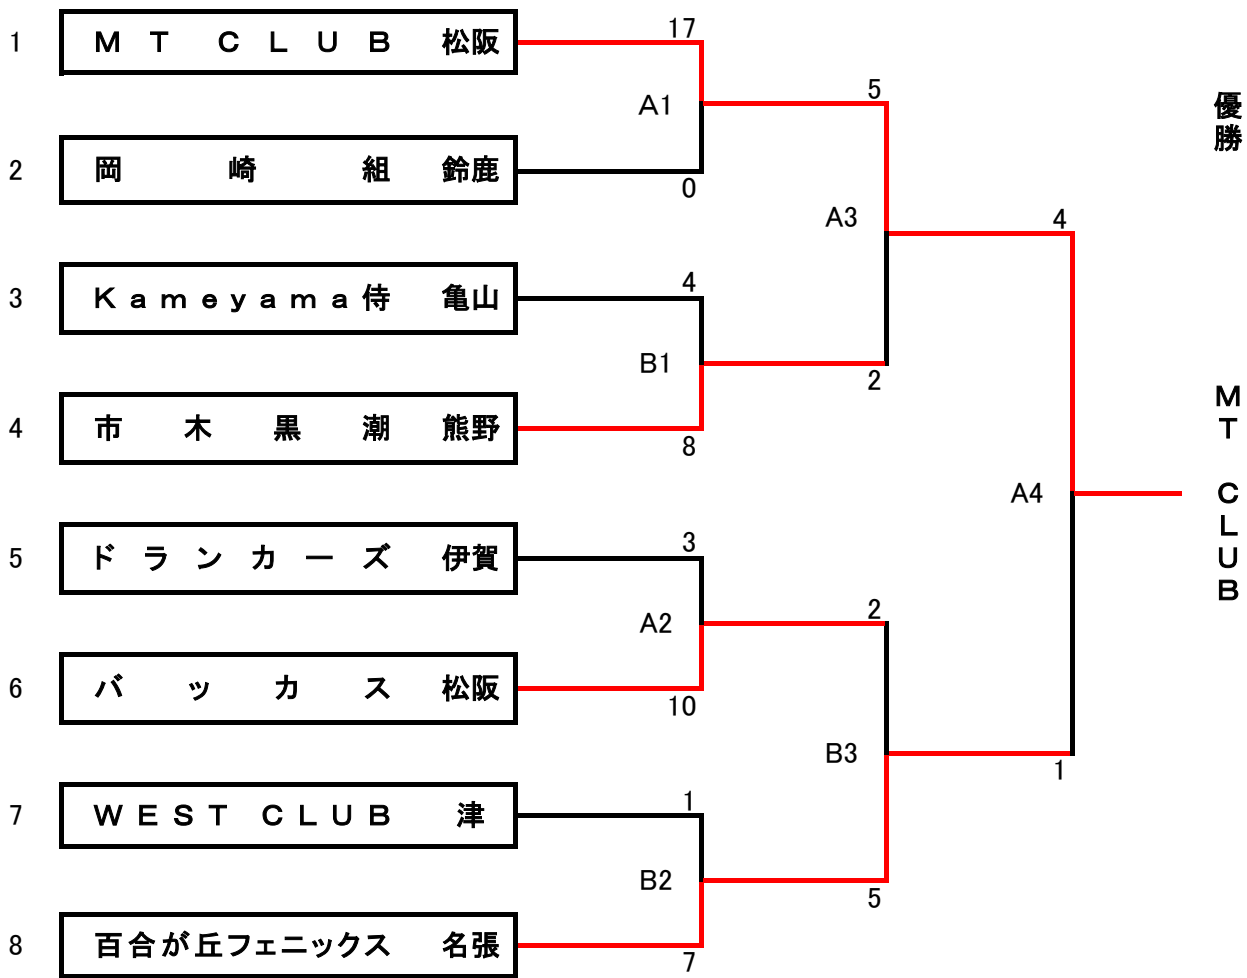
1 ＭＴ ＣＬＵＢ 松阪
2 岡崎組 鈴鹿
3 Ｋａｍｅｙａｍａ侍 亀山
4 市木黒潮 熊野
5 ドランカーズ 伊賀
6 バッカス 松阪
7 ＷＥＳＴ ＣＬＵＢ 津
8 百合が丘フェニックス 名張

17
A1
0
4
B1
8
3
A2
10
1
B2
7
5
A3
2
2
B3
5
4
A4
1

優勝

ＭＴ ＣＬＵＢ